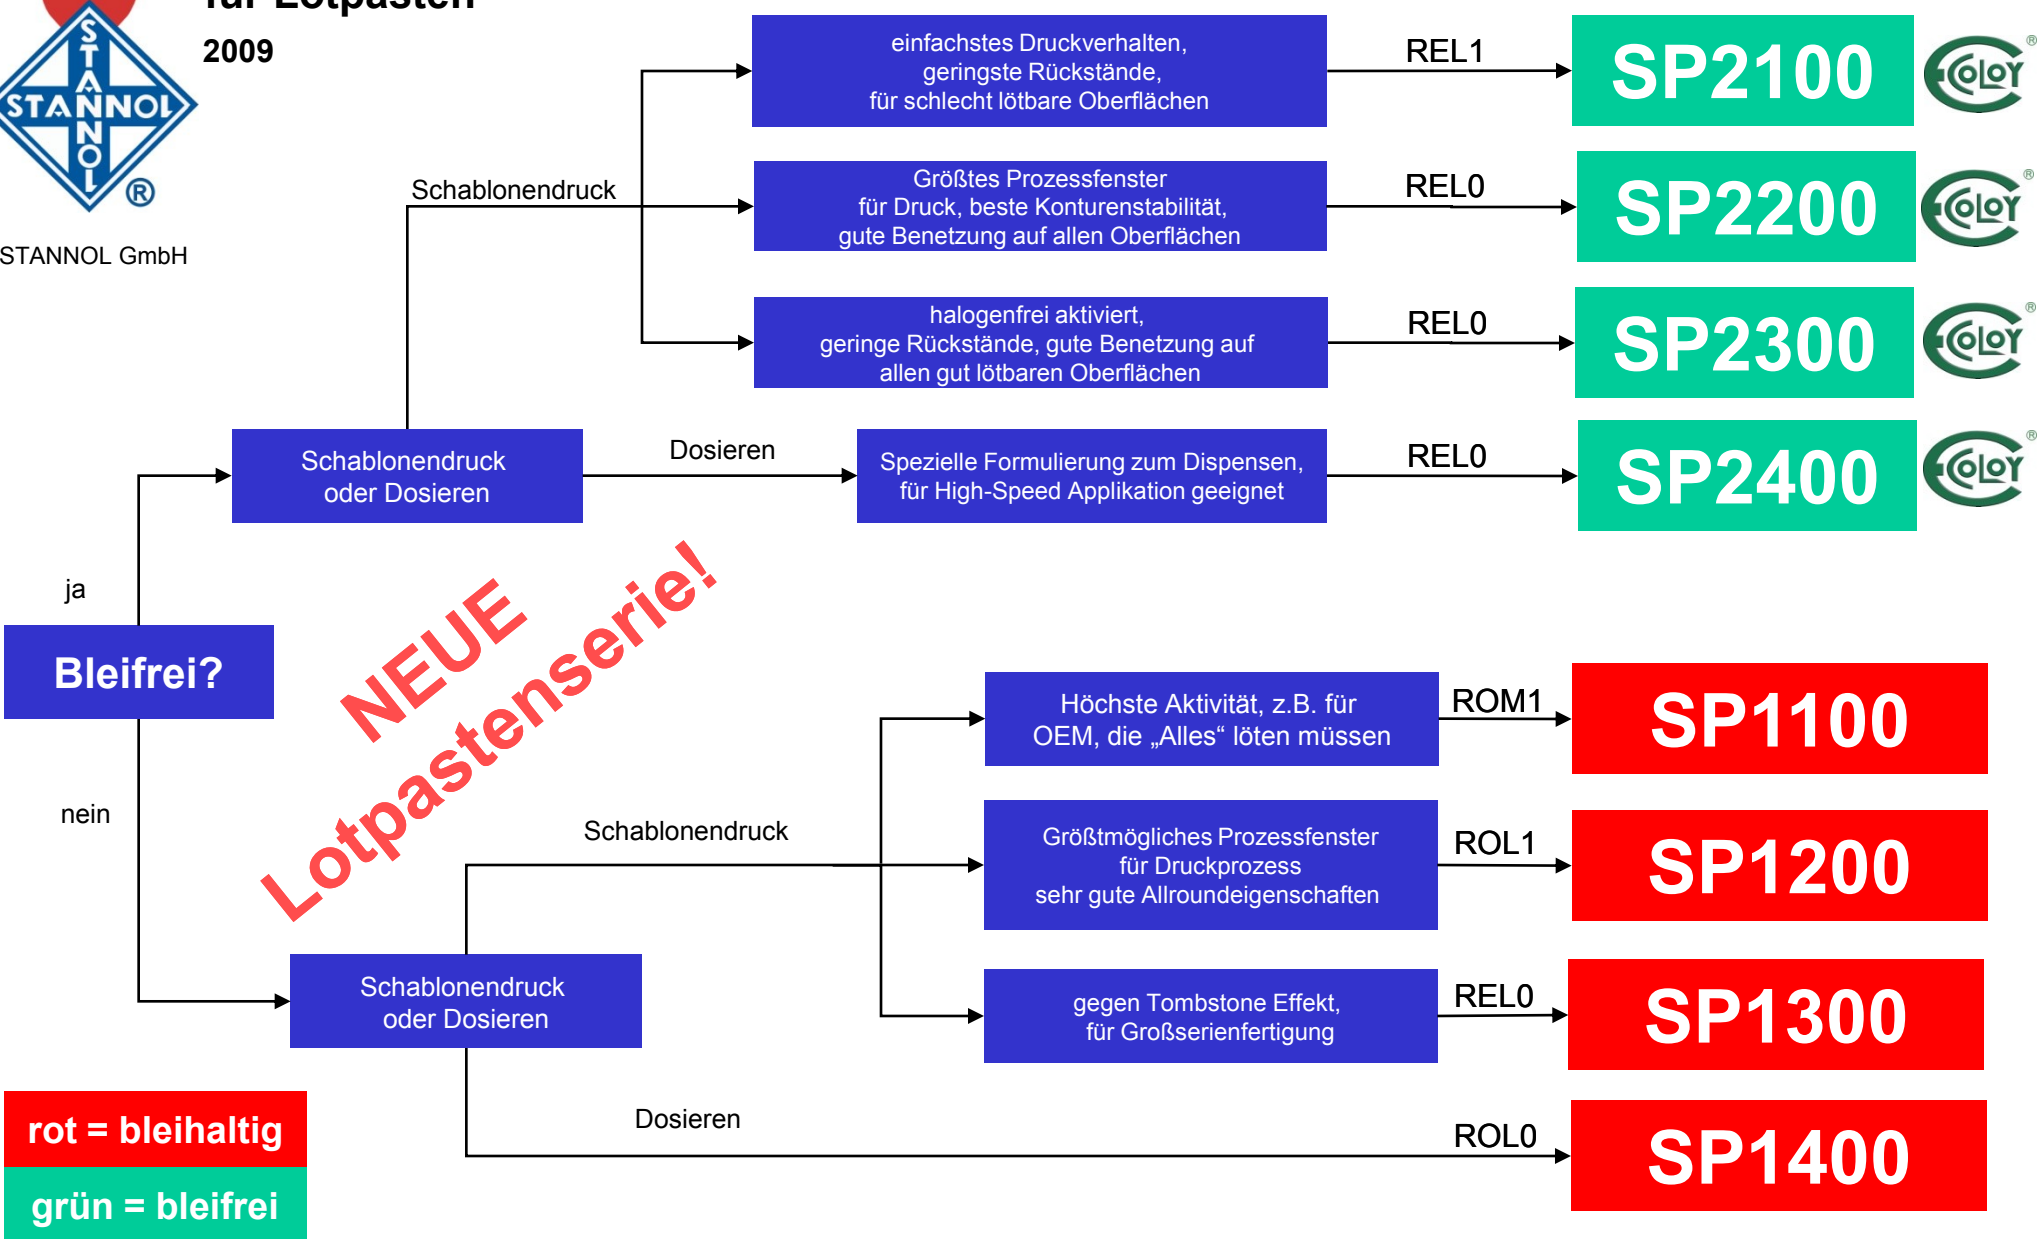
für Lotpasten
2009

STANNOL ®

STANNOL GmbH

Schablonendruck

einfachstes Druckverhalten, geringste Rückstände, für schlecht lötbare Oberflächen

REL1

SP2100

Größtes Prozessfenster für Druck, beste Konturenstabilität, gute Benetzung auf allen Oberflächen

REL0

SP2200

halogenfrei aktiviert, geringe Rückstände, gute Benetzung auf allen gut lötbaren Oberflächen

REL0

SP2300

Schablonendruck oder Dosieren

Dosieren

Spezielle Formulierung zum Dispensen, für High-Speed Applikation geeignet

REL0

SP2400

ja

Bleifrei?

NEUE Lotpastenserie!

nein

Höchste Aktivität, z.B. für OEM, die „Alles“ löten müssen

ROM1

SP1100

Schablonendruck

Größtmögliches Prozessfenster für Druckprozess sehr gute Allroundeigenschaften

ROL1

SP1200

Schablonendruck oder Dosieren

gegen Tombstone Effekt, für Großserienfertigung

REL0

SP1300

Dosieren

ROL0

SP1400

rot = bleihaltig
grün = bleifrei